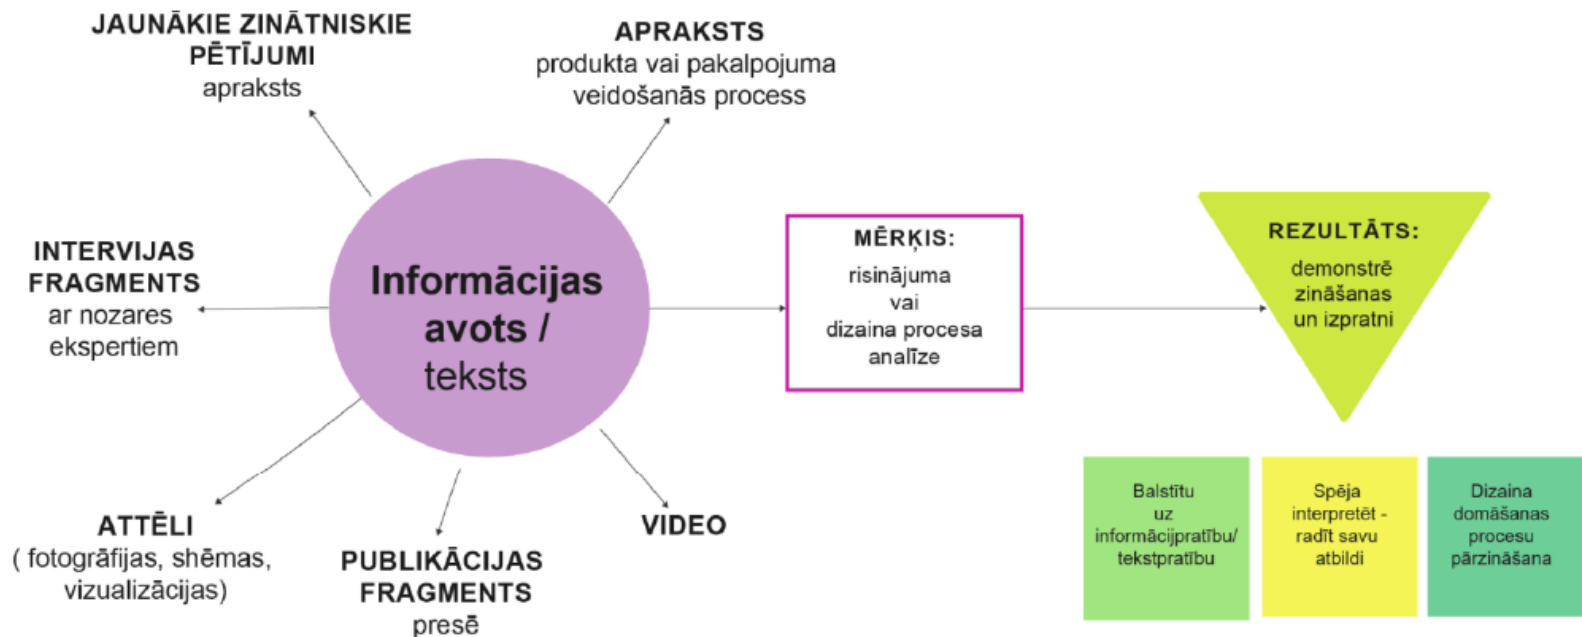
JAUNĀKIE ZINĀTNISKIE PĒTĪJUMI
apraksts

APRAKSTS
produkta vai pakalpojuma veidošanās process

INTERVIJAS FRAGMENTS
ar nozares ekspertiem

Informācijas avots / teksts

MĒRĶIS:
risinājuma vai dizaina procesa analīze

REZULTĀTS:
demonstrē zināšanas un izpratni

ATTĒLI
( fotogrāfijas, shēmas, vizualizācijas)

PUBLIKĀCIJAS FRAGMENTS
presē

VIDEO

Balstītu uz informācijpratību/ tekstpratību

Spēja interpretēt - radīt savu atbildi

Dizaina domāšanas procesu pārzināšana